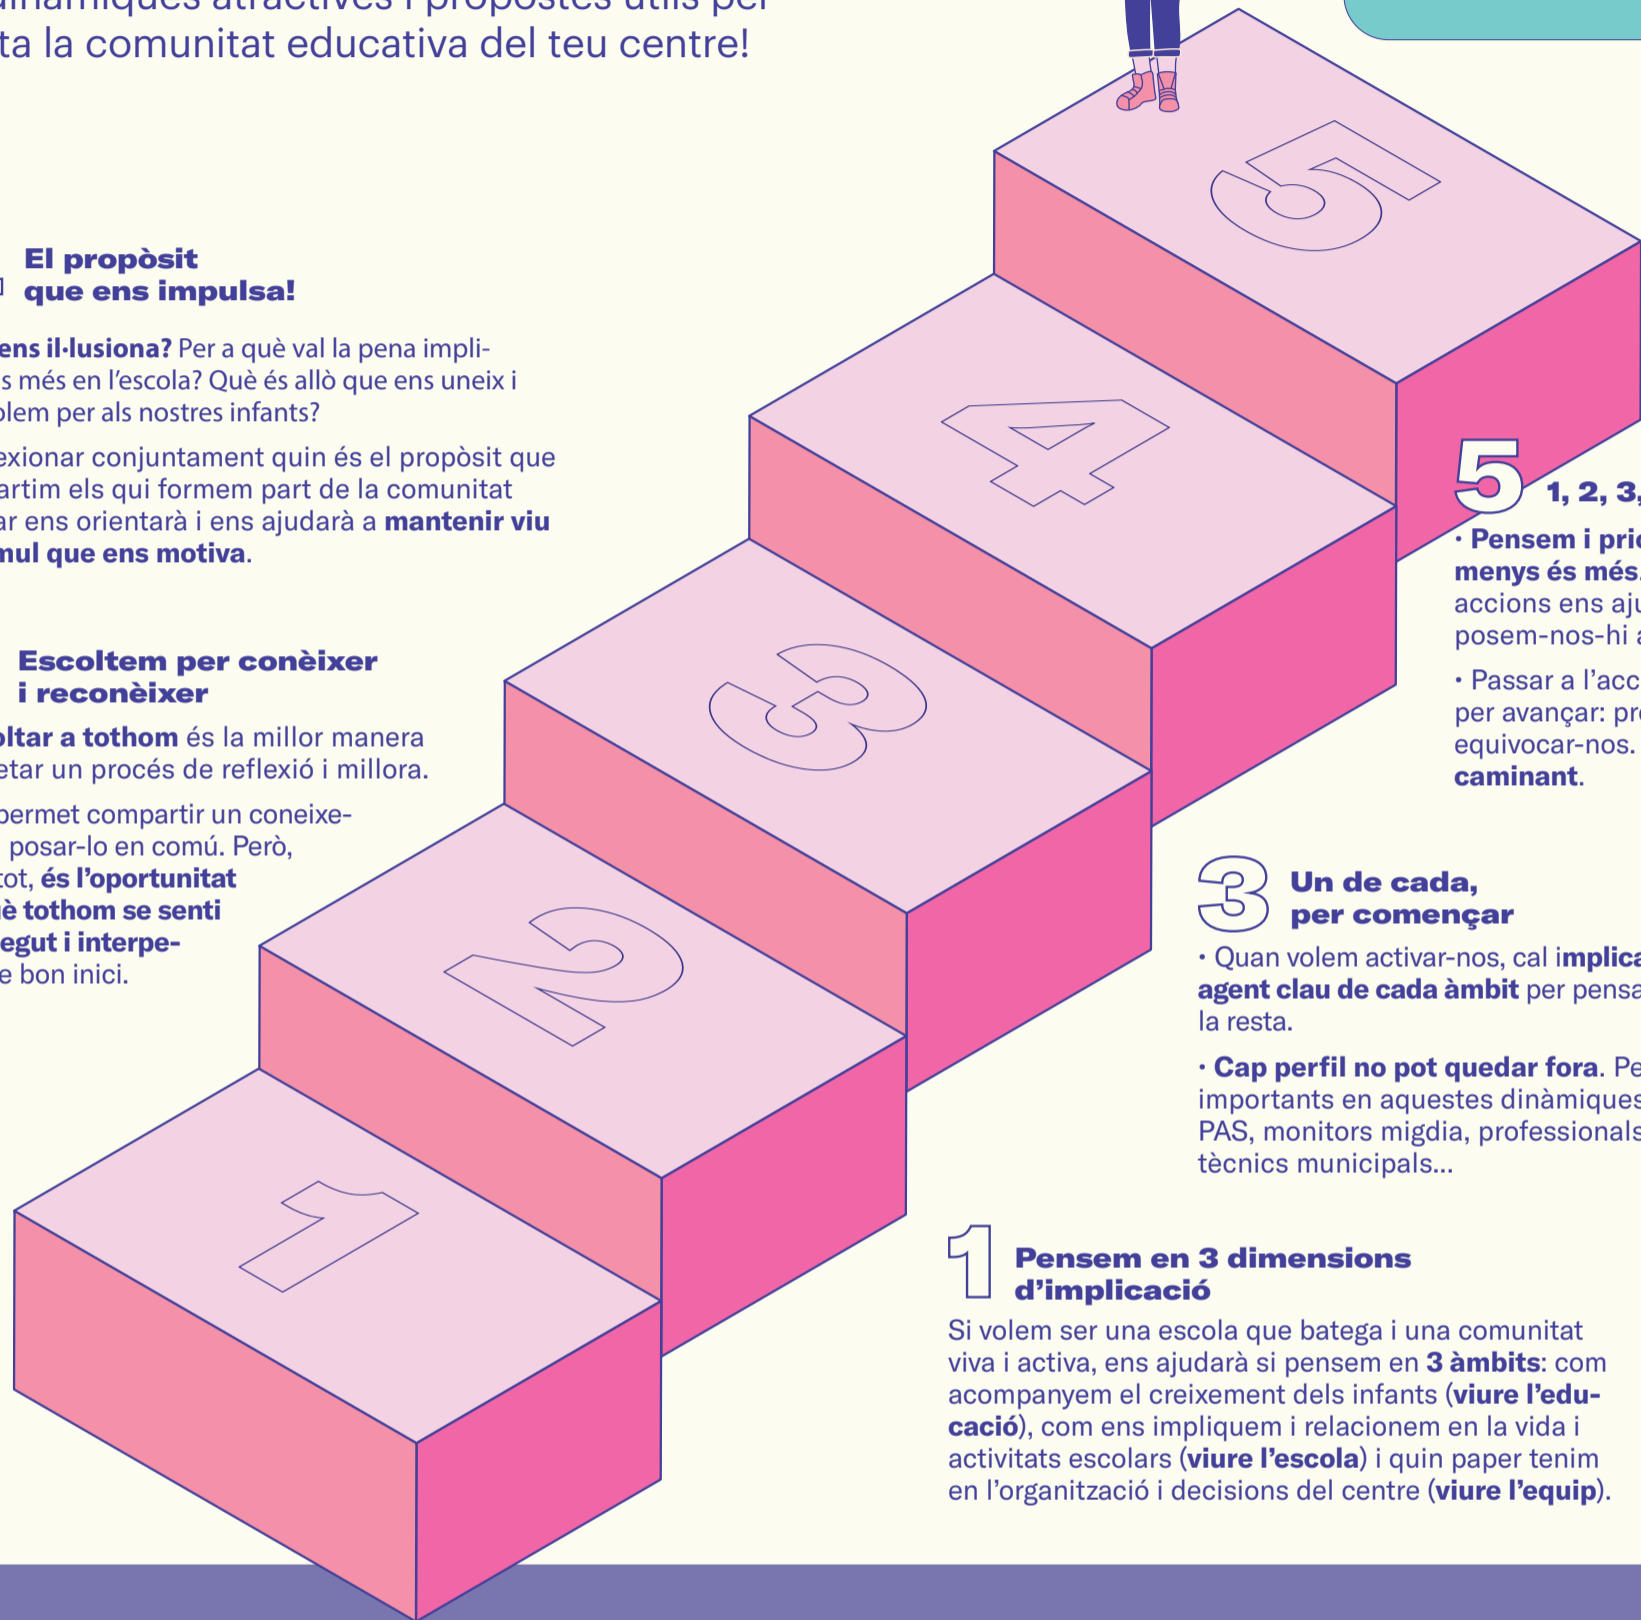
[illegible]inàmiques atractives i propostes útils per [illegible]ta la comunitat educativa del teu centre!

El propòsit que ens impulsa!

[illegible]ens il·lusiona? Per a què val la pena impli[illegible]s més en l'escola? Què és allò que ens uneix i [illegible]olem per als nostres infants?

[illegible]exionar conjuntament quin és el propòsit que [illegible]artim els qui formem part de la comunitat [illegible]ar ens orientarà i ens ajudarà a mantenir viu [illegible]mul que ens motiva.

Escoltem per conèixer i reconèixer

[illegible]oltar a tothom és la millor manera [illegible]etar un procés de reflexió i millora.

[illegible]permet compartir un coneixe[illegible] posar-lo en comú. Però, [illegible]tot, és l'oportunitat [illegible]è tothom se senti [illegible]egut i interpe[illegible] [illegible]e bon inici.

5 4 3 2 1

5 1, 2, 3, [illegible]

· Pensem i pri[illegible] menys és més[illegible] accions ens aj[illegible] posem-nos-hi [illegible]

· Passar a l'acc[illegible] per avançar: pr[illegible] equivocar-nos. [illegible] caminant.

3 Un de cada, per començar

· Quan volem activar-nos, cal implica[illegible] agent clau de cada àmbit per pensa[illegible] la resta.

· Cap perfil no pot quedar fora. Pe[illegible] importants en aquestes dinàmique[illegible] PAS, monitors migdia, professional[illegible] tècnics municipals...

1 Pensem en 3 dimensions d'implicació

Si volem ser una escola que batega i una comunitat viva i activa, ens ajudarà si pensem en 3 àmbits: com acompanyem el creixement dels infants (viure l'educació), com ens impliquem i relacionem en la vida i activitats escolars (viure l'escola) i quin paper tenim en l'organització i decisions del centre (viure l'equip).